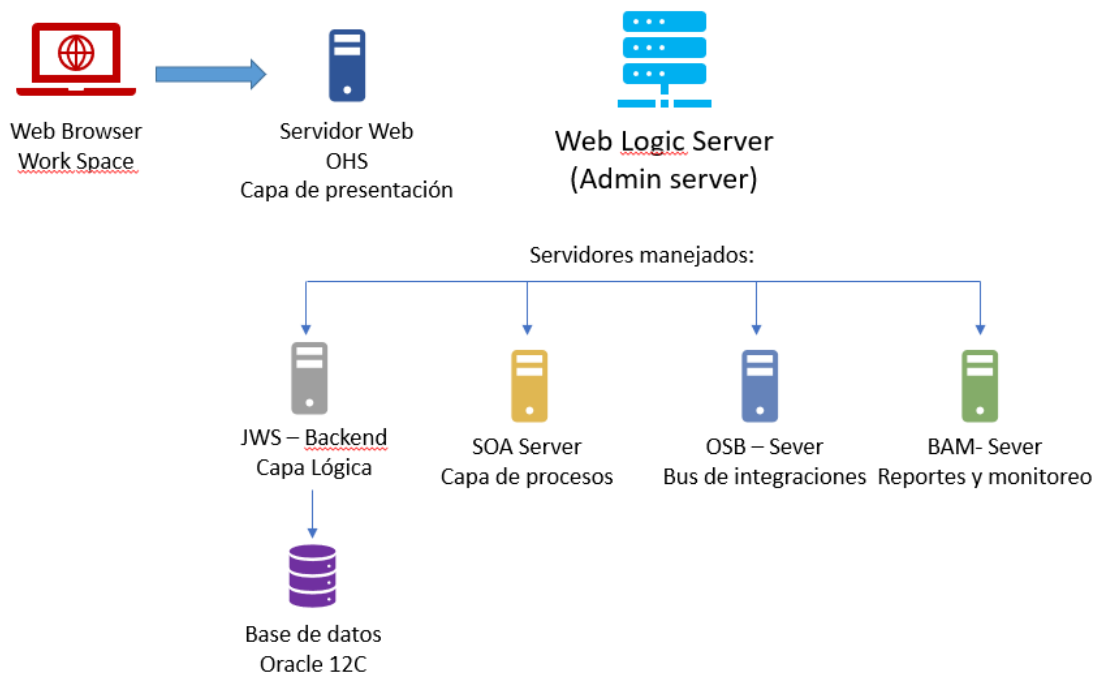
Web Browser
Work Space

Servidor Web
OHS
Capa de presentación

Web Logic Server
(Admin server)

Servidores manejados:

JWS – Backend
Capa Lógica

SOA Server
Capa de procesos

OSB – Sever
Bus de integraciones

BAM- Sever
Reportes y monitoreo

Base de datos
Oracle 12C